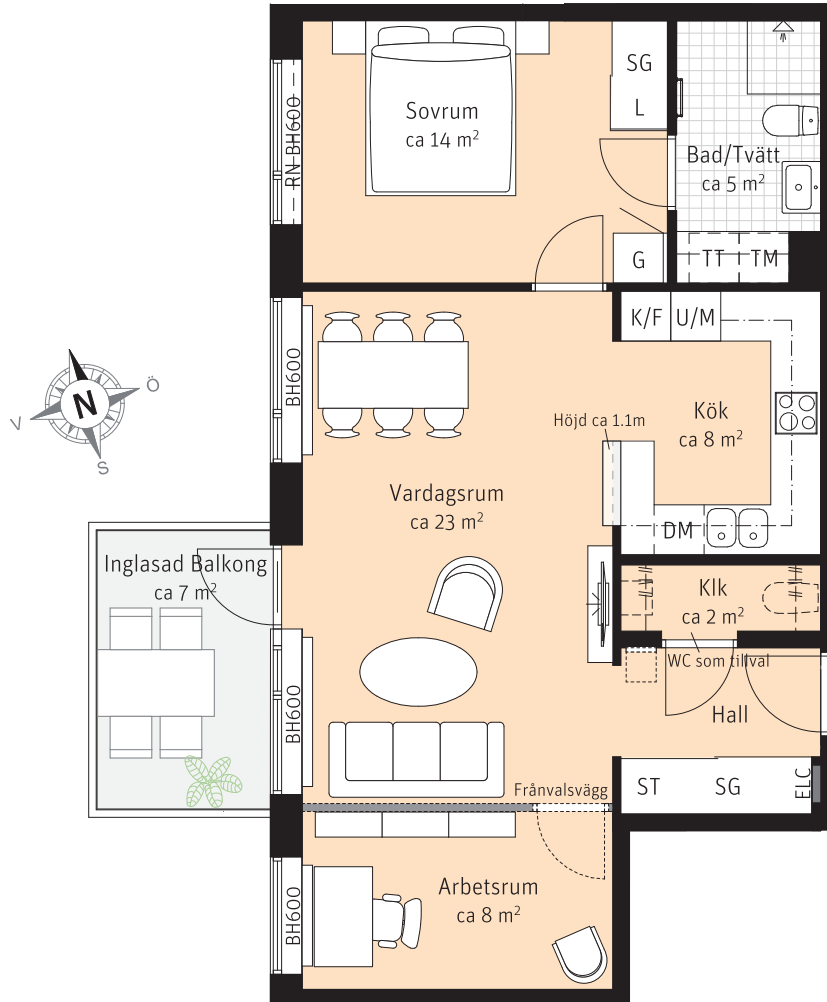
SG
L
Sovrum
ca 14 m$^2$
RN BH600
Bad/Tvätt
ca 5 m$^2$
G
TT TM
K/F U/M
BH600
N
Ö
V
S
Höjd ca 1.1m
Kök
ca 8 m$^2$
Vardagsrum
ca 23 m$^2$
DM
Inglasad Balkong
ca 7 m$^2$
Klk
ca 2 m$^2$
WC som tillval
Hall
BH600
Frånvalsvägg
ST SG ELC
BH600
Arbetsrum
ca 8 m$^2$